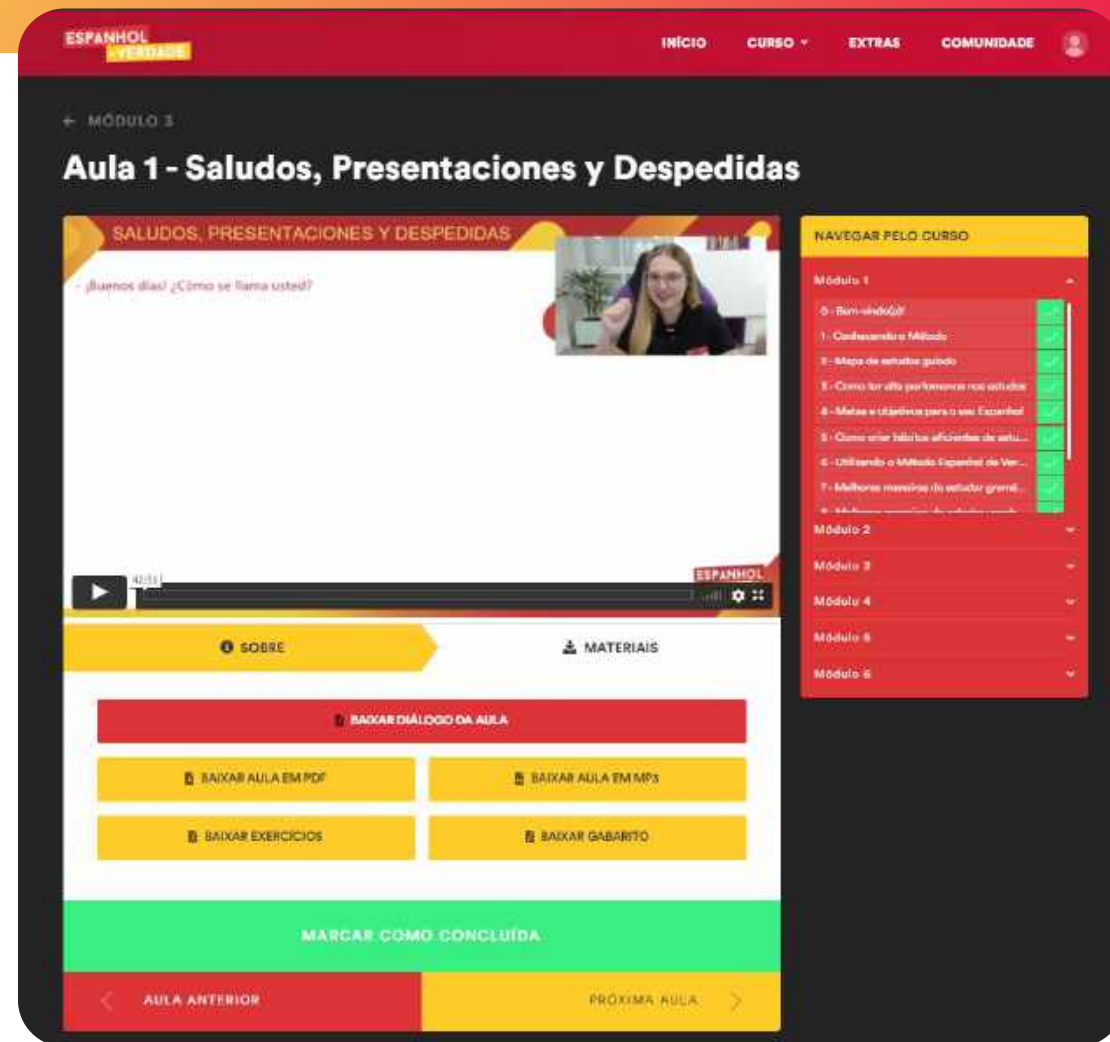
ESPANHOL DE VERDADE

INÍCIO CURSO EXTRAS COMUNIDADE

← MÓDULO 3

Aula 1 - Saludos, Presentaciones y Despedidas

SALUDOS, PRESENTACIONES Y DESPEDIDAS

- ¡Buenos días! ¿Cómo se llama usted?

42:51

ESPANHOL

NAVEGAR PELO CURSO

Módulo 1

0 - Bem-vindo(a)!

1 - Conhecendo o Método

2 - Mapa de estudos guiado

3 - Como ter alta performance nos estudos

4 - Metas e objetivos para o seu Espanhol

5 - Como criar hábitos eficientes de estu...

6 - Utilizando o Método Espanhol de Ver...

7 - Melhores maneiras de estudar gramát...

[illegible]

Módulo 2

Módulo 3

Módulo 4

Módulo 5

Módulo 6

SOBRE

MATERIAIS

BAIXAR DIÁLOGO DA AULA

BAIXAR AULA EM PDF

BAIXAR AULA EM MP3

BAIXAR EXERCÍCIOS

BAIXAR GABARITO

MARCAR COMO CONCLUÍDA

AULA ANTERIOR

PRÓXIMA AULA